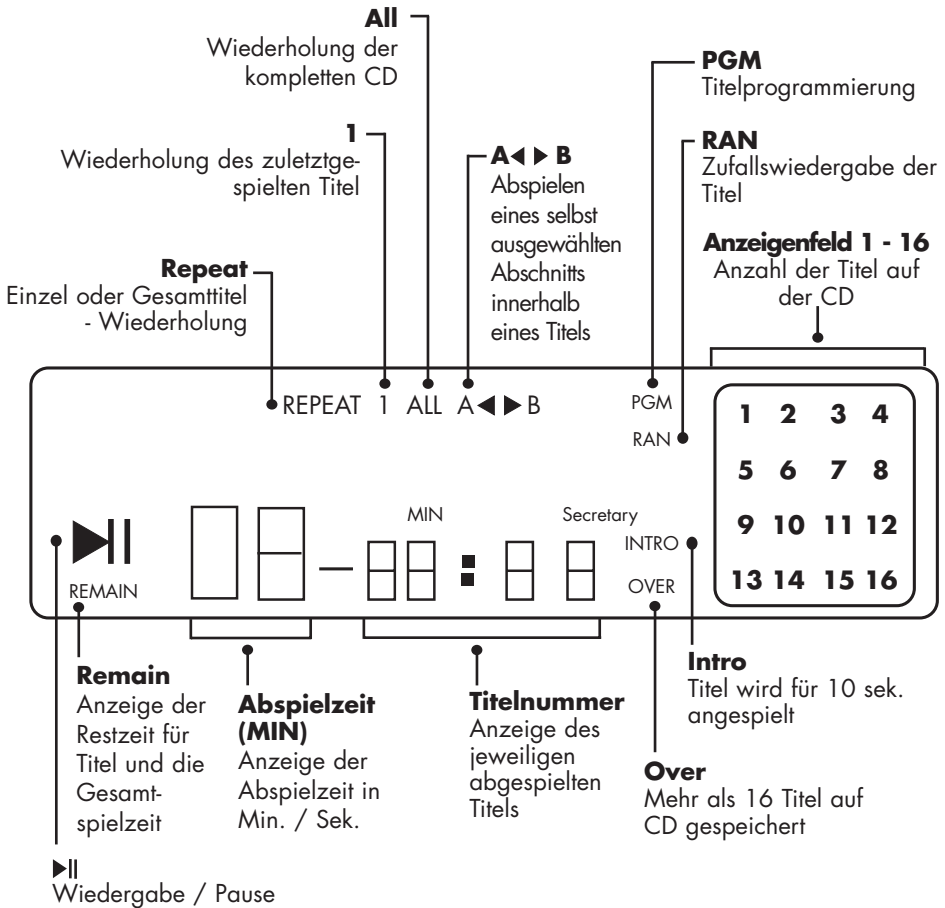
**All**
Wiederholung der kompletten CD

**PGM**
Titelprogrammierung

**1**
Wiederholung des zuletztgespielten Titel

**A◀ ▶ B**
Abspielen eines selbst ausgewählten Abschnitts innerhalb eines Titels

**RAN**
Zufallswiedergabe der Titel

**Anzeigenfeld 1 - 16**
Anzahl der Titel auf der CD

**Repeat**
Einzel oder Gesamttitel - Wiederholung

REPEAT 1 ALL A◀ ▶B

PGM

RAN

| 1 | 2 | 3 | 4 |
|---|---|---|---|
| 5 | 6 | 7 | 8 |
| 9 | 10 | 11 | 12 |
| 13 | 14 | 15 | 16 |

▶II

REMAIN

MIN

Secretary

INTRO

OVER

**Remain**
Anzeige der Restzeit für Titel und die Gesamtspielzeit

**Abspielzeit (MIN)**
Anzeige der Abspielzeit in Min. / Sek.

**Titelnummer**
Anzeige des jeweiligen abgespielten Titels

**Intro**
Titel wird für 10 sek. angespielt

**Over**
Mehr als 16 Titel auf CD gespeichert

▶II
Wiedergabe / Pause